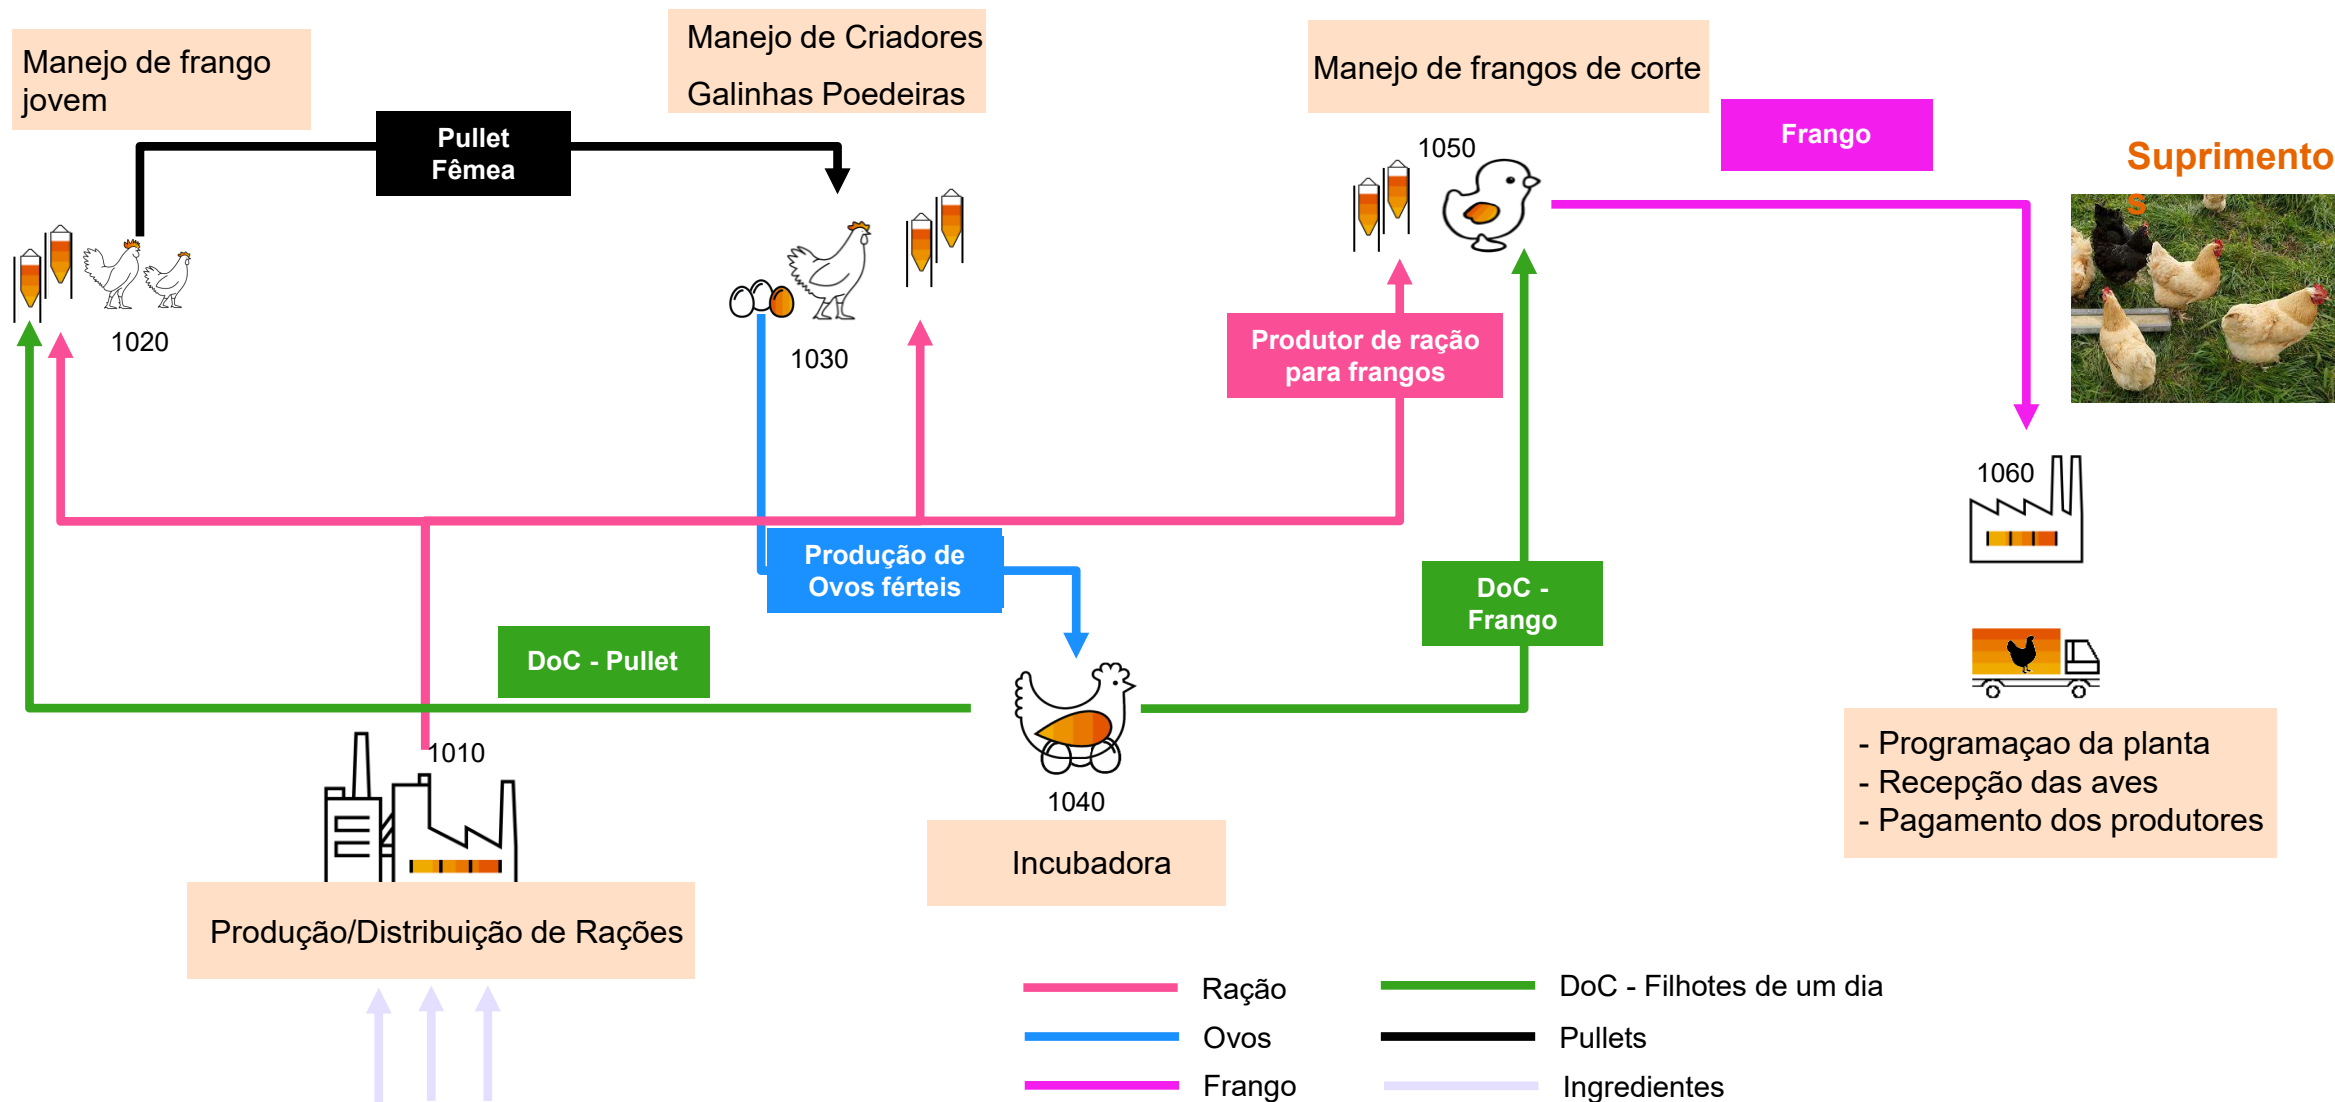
Manejo de frango jovem

Manejo de Criadores
Galinhas Poedeiras

Manejo de frangos de corte

Pullet Fêmea

Frango

Suprimentos

1050

1020

1030

Produtor de ração para frangos

1060

Produção de Ovos férteis

DoC - Frango

DoC - Pullet

1010

1040

- Programaçao da planta
- Recepção das aves
- Pagamento dos produtores

Incubadora

Produção/Distribuição de Rações

Ração

Ovos

Frango

DoC - Filhotes de um dia

Pullets

Ingredientes